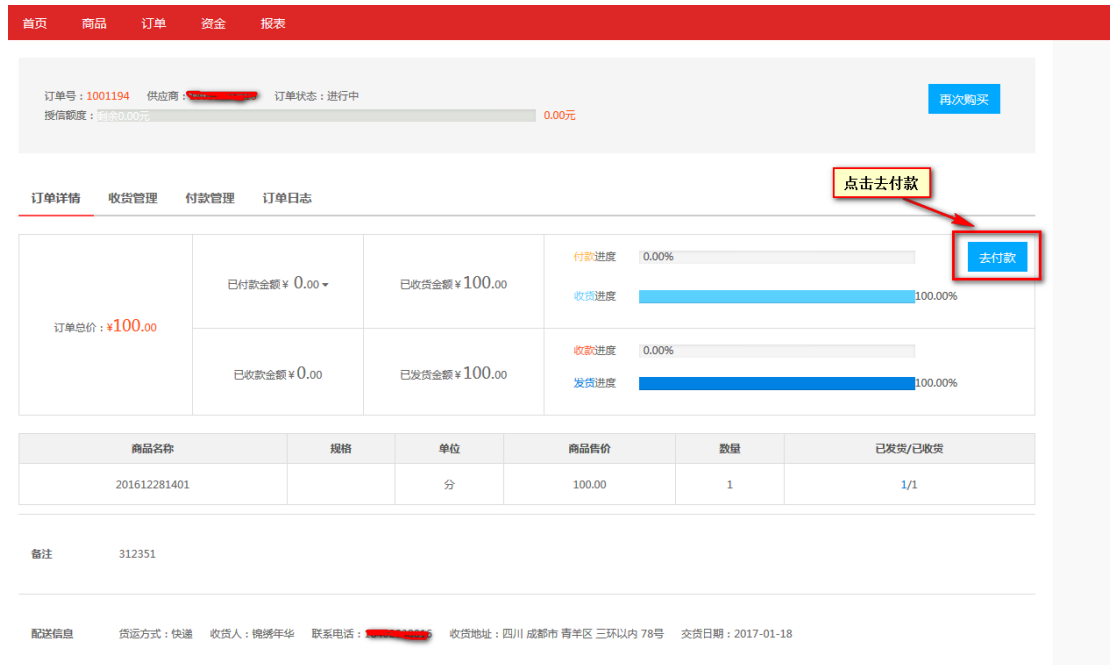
首页 商品 订单 资金 报表

订单号：1001194 供应商：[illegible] 订单状态：进行中
授信额度：剩余0.00元 0.00元

再次购买

点击去付款

订单详情 收货管理 付款管理 订单日志

去付款

订单总价：¥100.00

已付款金额 ¥ 0.00
已收货金额 ¥ 100.00
付款进度 0.00%
收货进度 100.00%

已收款金额 ¥ 0.00
已发货金额 ¥ 100.00
收款进度 0.00%
发货进度 100.00%

| 商品名称 | 规格 | 单位 | 商品售价 | 数量 | 已发货/已收货 |
|---|---|---|---|---|---|
| 201612281401 | | 分 | 100.00 | 1 | 1/1 |

备注 312351

配送信息 货运方式：快递 收货人：锦绣年华 联系电话：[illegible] 收货地址：四川 成都市 青羊区 三环以内 78号 交货日期：2017-01-18